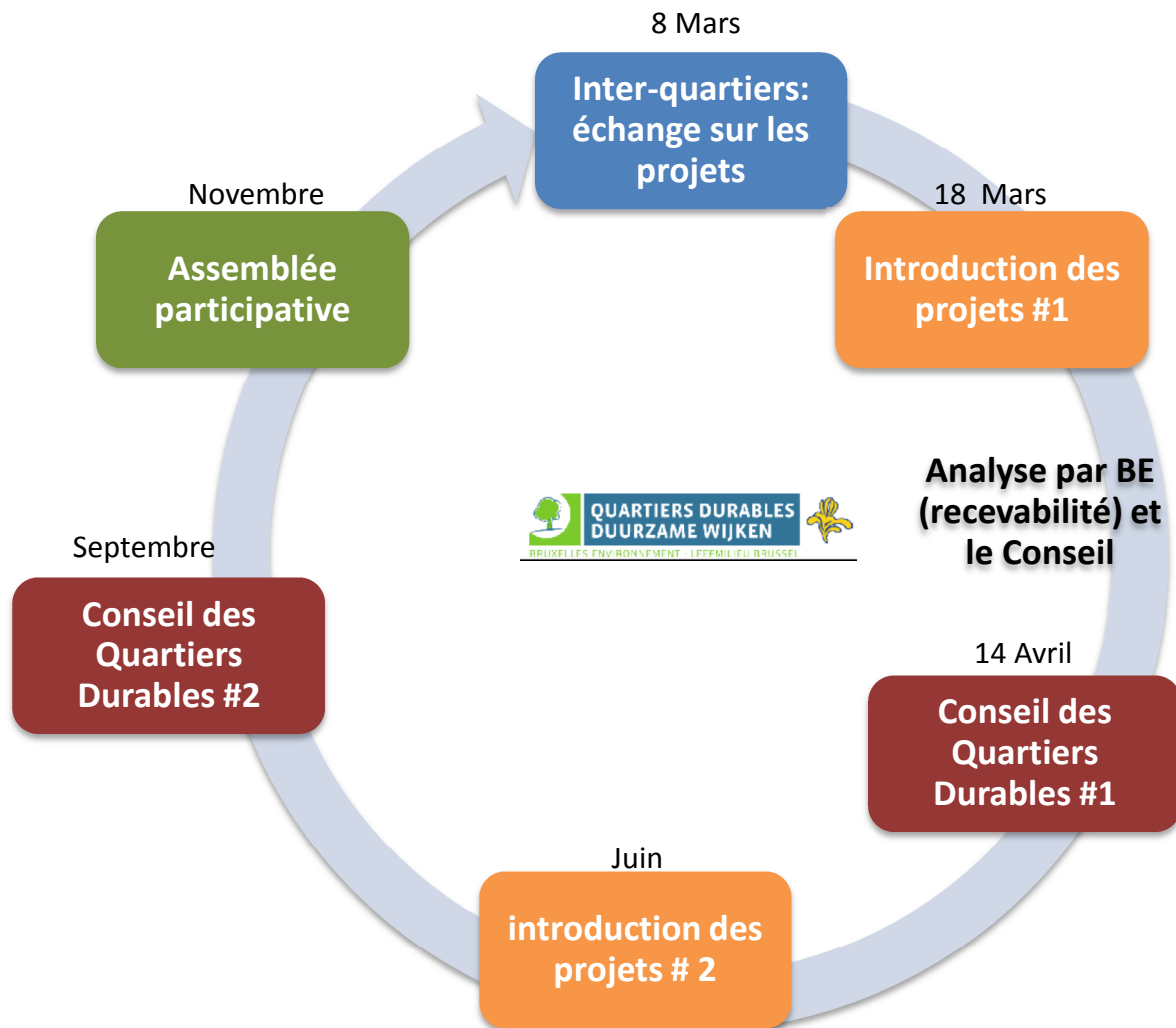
8 Mars

Inter-quartiers: échange sur les projets

18 Mars

Introduction des projets #1

Analyse par BE (recevabilité) et le Conseil

14 Avril

Conseil des Quartiers Durables #1

Juin

introduction des projets # 2

Septembre

Conseil des Quartiers Durables #2

Novembre

Assemblée participative

QUARTIERS DURABLES
DUURZAME WIJKEN
BRUXELLES ENVIRONNEMENT · LEEFMILIEU BRUSSEL